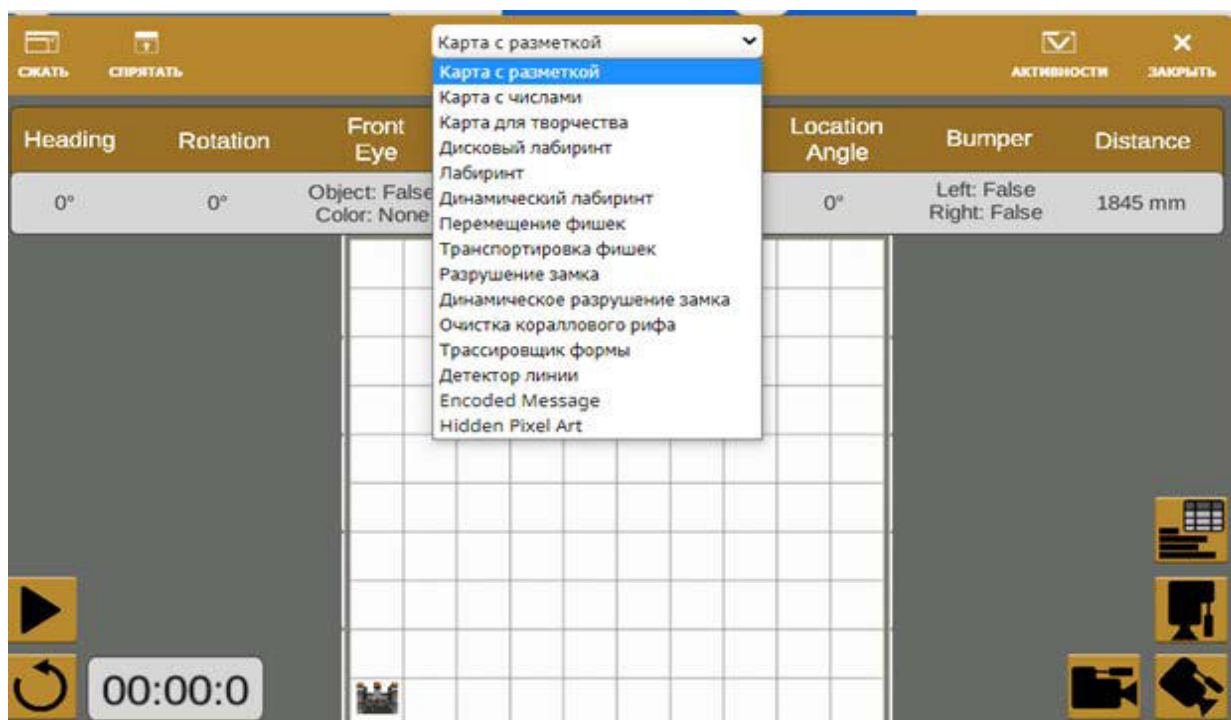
СЖАТЬ СПРЯТАТЬ

Карта с разметкой

АКТИВНОСТИ ЗАКРЫТЬ

Карта с разметкой
Карта с числами
Карта для творчества
Дисковый лабиринт
Лабиринт
Динамический лабиринт
Перемещение фишек
Транспортировка фишек
Разрушение замка
Динамическое разрушение замка
Очистка кораллового рифа
Трассировщик формы
Детектор линии
Encoded Message
Hidden Pixel Art

| Heading | Rotation | Front Eye | Location Angle | Bumper | Distance |
|---|---|---|---|---|---|
| 0° | 0° | Object: False Color: None | 0° | Left: False Right: False | 1845 mm |

00:00:0